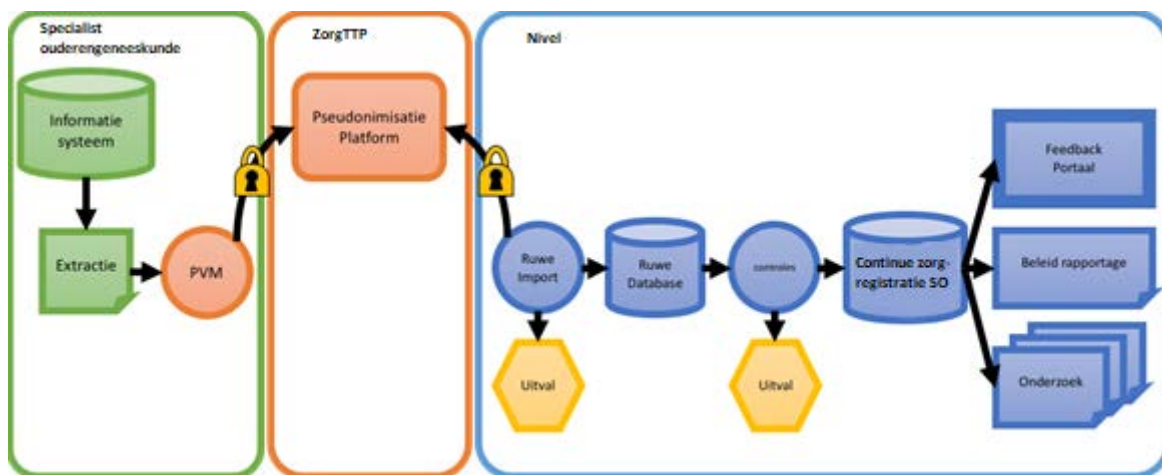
Specialist ouderengeneeskunde

Informatie systeem

Extractie

PVM

ZorgTTP

Pseudonimisatie Platform

Nivel

Ruwe Import

Uitval

Ruwe Database

controles

Uitval

Continue zorg-registratie SO

Feedback Portaal

Beleid rapportage

Onderzoek